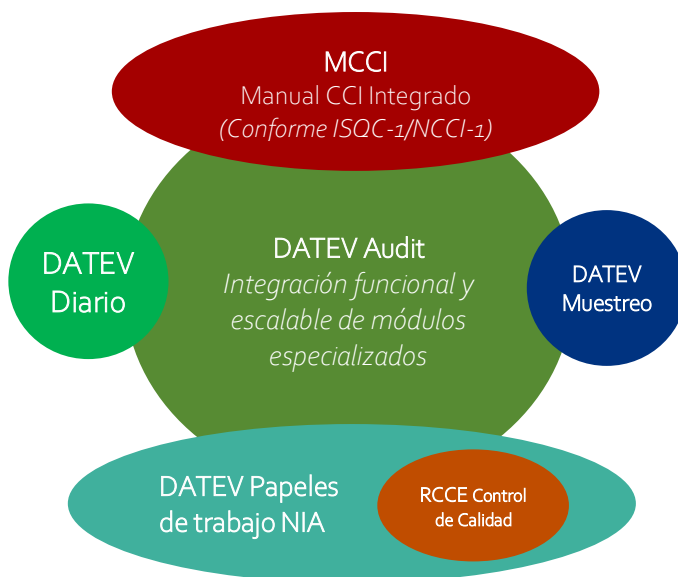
MCCI
Manual CCI Integrado
(Conforme ISQC-1/NCCI-1)

DATEV Diario

DATEV Audit
Integración funcional y escalable de módulos especializados

DATEV Muestreo

DATEV Papeles de trabajo NIA

RCCE Control de Calidad